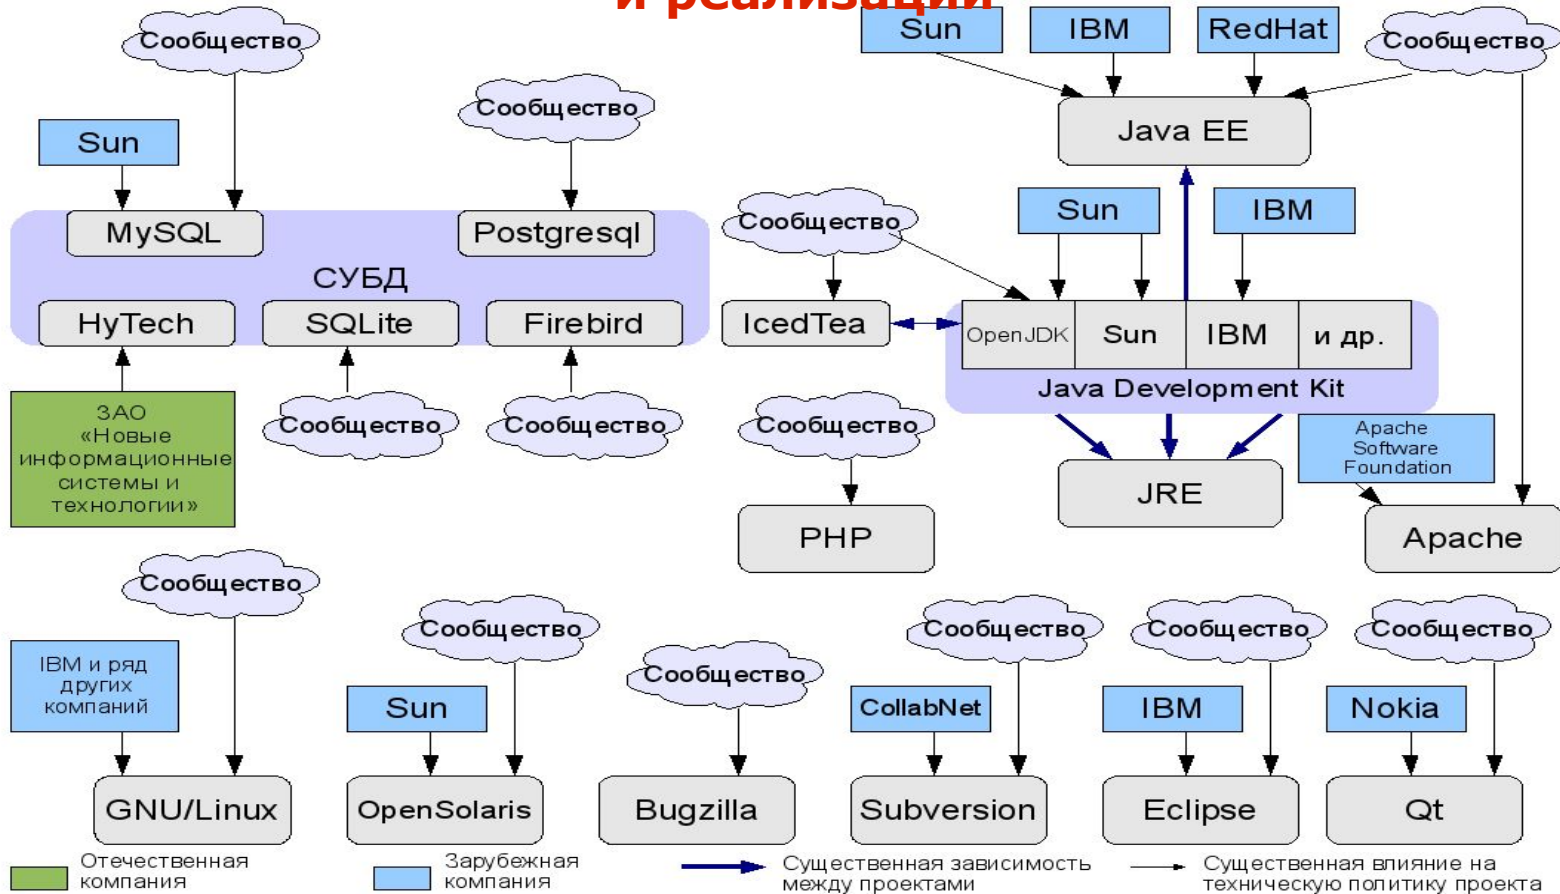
и реализации

Сообщество

Sun

MySQL

Сообщество

Postgresql

СУБД

HyTech

SQLite

Firebird

ЗАО «Новые информационные системы и технологии»

Сообщество

Сообщество

Sun

IBM

RedHat

Сообщество

Java EE

Сообщество

Sun

IBM

IcedTea

OpenJDK

Sun

IBM

и др.

Java Development Kit

Сообщество

Apache Software Foundation

JRE

PHP

Apache

Сообщество

IBM и ряд других компаний

GNU/Linux

Сообщество

Sun

OpenSolaris

Сообщество

Bugzilla

Сообщество

CollabNet

Subversion

Сообщество

IBM

Eclipse

Сообщество

Nokia

Qt

Отечественная компания

Зарубежная компания

Существенная зависимость между проектами

Существенная влияние на техническую политику проекта